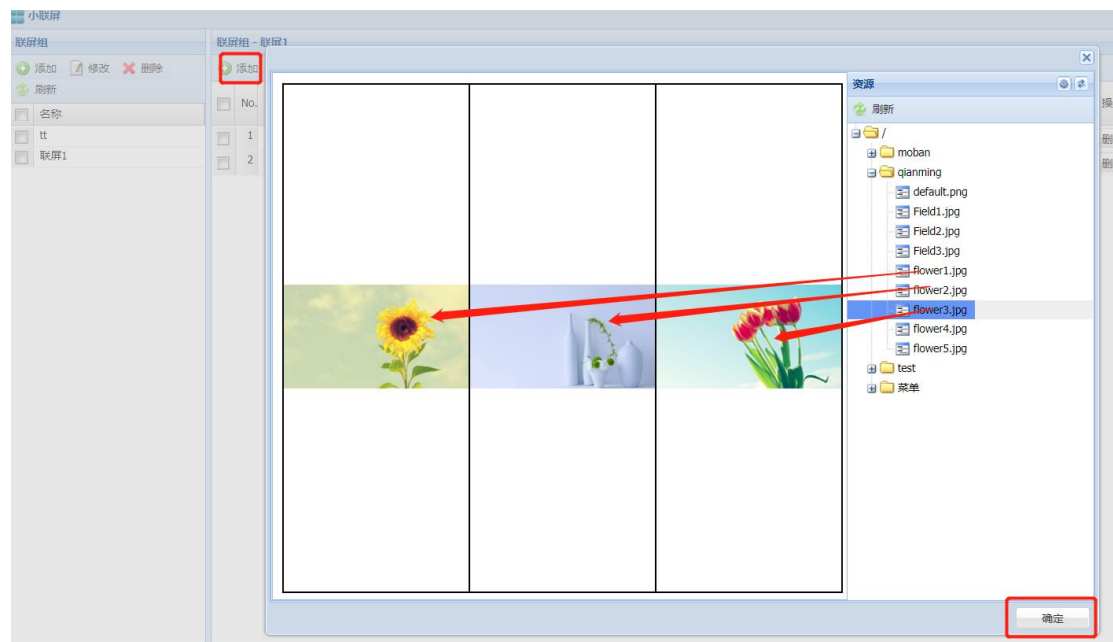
小联屏

联屏组

添加 修改 删除

刷新

| | 名称 |
|---|---|
| | tt |
| | 联屏1 |

联屏组 - 联屏1

添加

| | No. |
|---|---|
| | 1 |
| | 2 |

操

删

删

资源

刷新

/

moban

qianming

default.png

Field1.jpg

Field2.jpg

Field3.jpg

flower1.jpg

flower2.jpg

flower3.jpg

flower4.jpg

flower5.jpg

test

菜单

确定